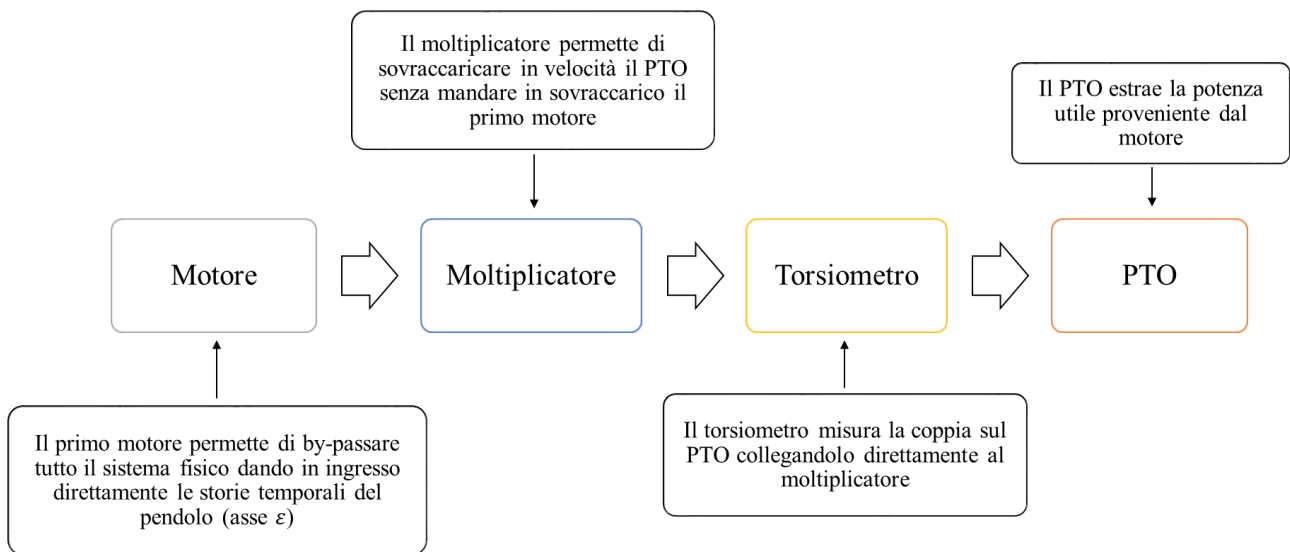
Il moltiplicatore permette di sovraccaricare in velocità il PTO senza mandare in sovraccarico il primo motore

Il PTO estrae la potenza utile proveniente dal motore

Motore

Moltiplicatore

Torsiometro

PTO

Il primo motore permette di by-passare tutto il sistema fisico dando in ingresso direttamente le storie temporali del pendolo (asse $\varepsilon$)

Il torsiometro misura la coppia sul PTO collegandolo direttamente al moltiplicatore